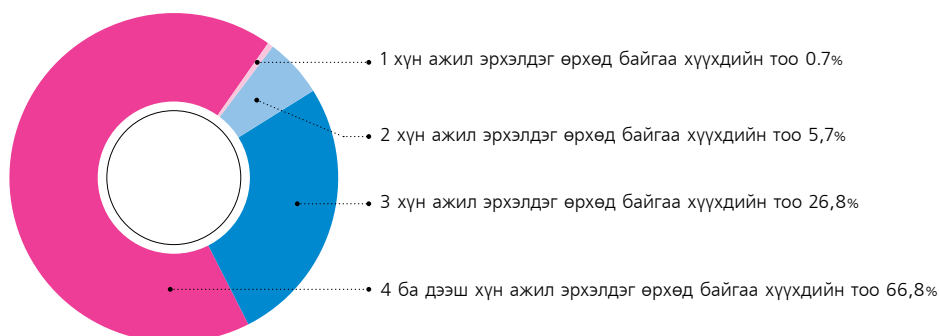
1 хүн ажил эрхэлдэг өрхөд байгаа хүүхдийн тоо 0.7%

2 хүн ажил эрхэлдэг өрхөд байгаа хүүхдийн тоо 5,7%

3 хүн ажил эрхэлдэг өрхөд байгаа хүүхдийн тоо 26,8%

4 ба дээш хүн ажил эрхэлдэг өрхөд байгаа хүүхдийн тоо 66,8%